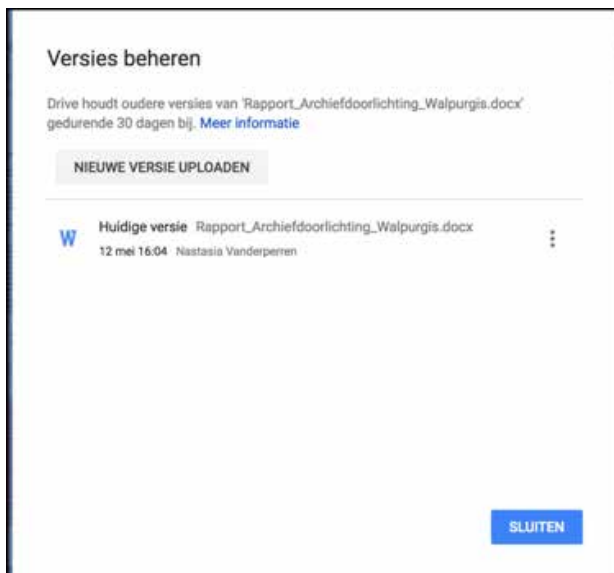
Versies beheren

Drive houdt oudere versies van 'Rapport_Archiefdoorlichting_Walpurgis.docx' gedurende 30 dagen bij. Meer informatie

NIEUWE VERSIE UPLOADEN

W Huidige versie Rapport_Archiefdoorlichting_Walpurgis.docx
12 mei 16:04 Nastasia Vanderperren

SLUITEN